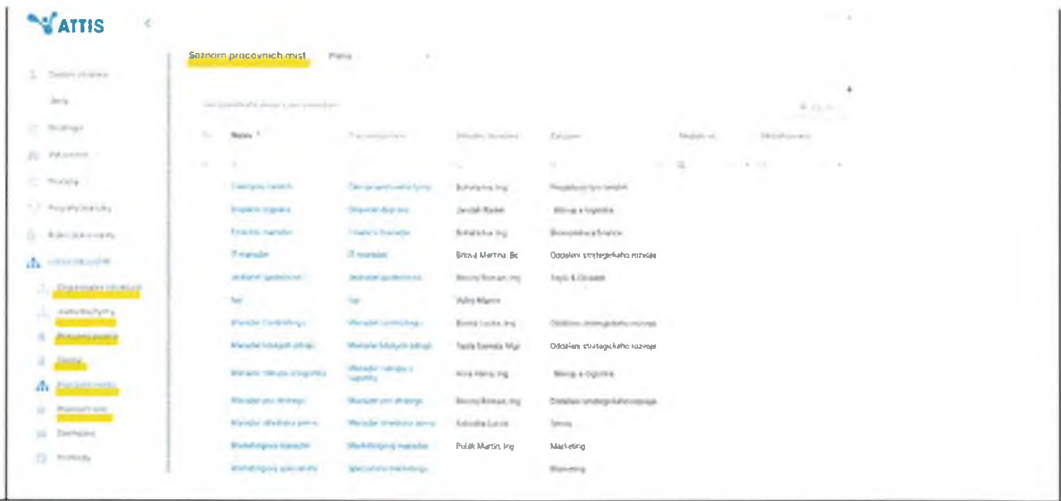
ATTIS

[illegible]
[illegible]
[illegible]
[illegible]
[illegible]
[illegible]
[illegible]
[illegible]
Organizační struktura
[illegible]
Pracovní pozice
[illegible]
Pracovní místa
Pracovní role
Zaměstnanci
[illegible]

Seznam pracovních míst Platná

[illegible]

| Název | Pracovní pozice | Vedoucí | Útvar | | |
|---|---|---|---|---|---|
| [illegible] | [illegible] | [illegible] | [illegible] | | |
| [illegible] | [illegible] | Zandl Radek | Nákup a logistika | | |
| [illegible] | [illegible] | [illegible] | Ekonomika a finance | | |
| IT manažer | IT manažer | Brtová Martina, Bc. | Oddělení strategického rozvoje | | |
| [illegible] | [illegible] | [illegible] | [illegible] | | |
| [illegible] | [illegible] | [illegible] | | | |
| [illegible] | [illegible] | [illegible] | Oddělení strategického rozvoje | | |
| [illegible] | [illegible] | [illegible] | Oddělení strategického rozvoje | | |
| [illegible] | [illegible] | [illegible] | Nákup a logistika | | |
| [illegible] | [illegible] | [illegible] | Oddělení strategického rozvoje | | |
| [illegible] | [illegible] | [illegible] | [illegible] | | |
| Marketingový manažer | Marketingový manažer | Polák Martin, Ing. | Marketing | | |
| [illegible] | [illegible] | | Marketing | | |